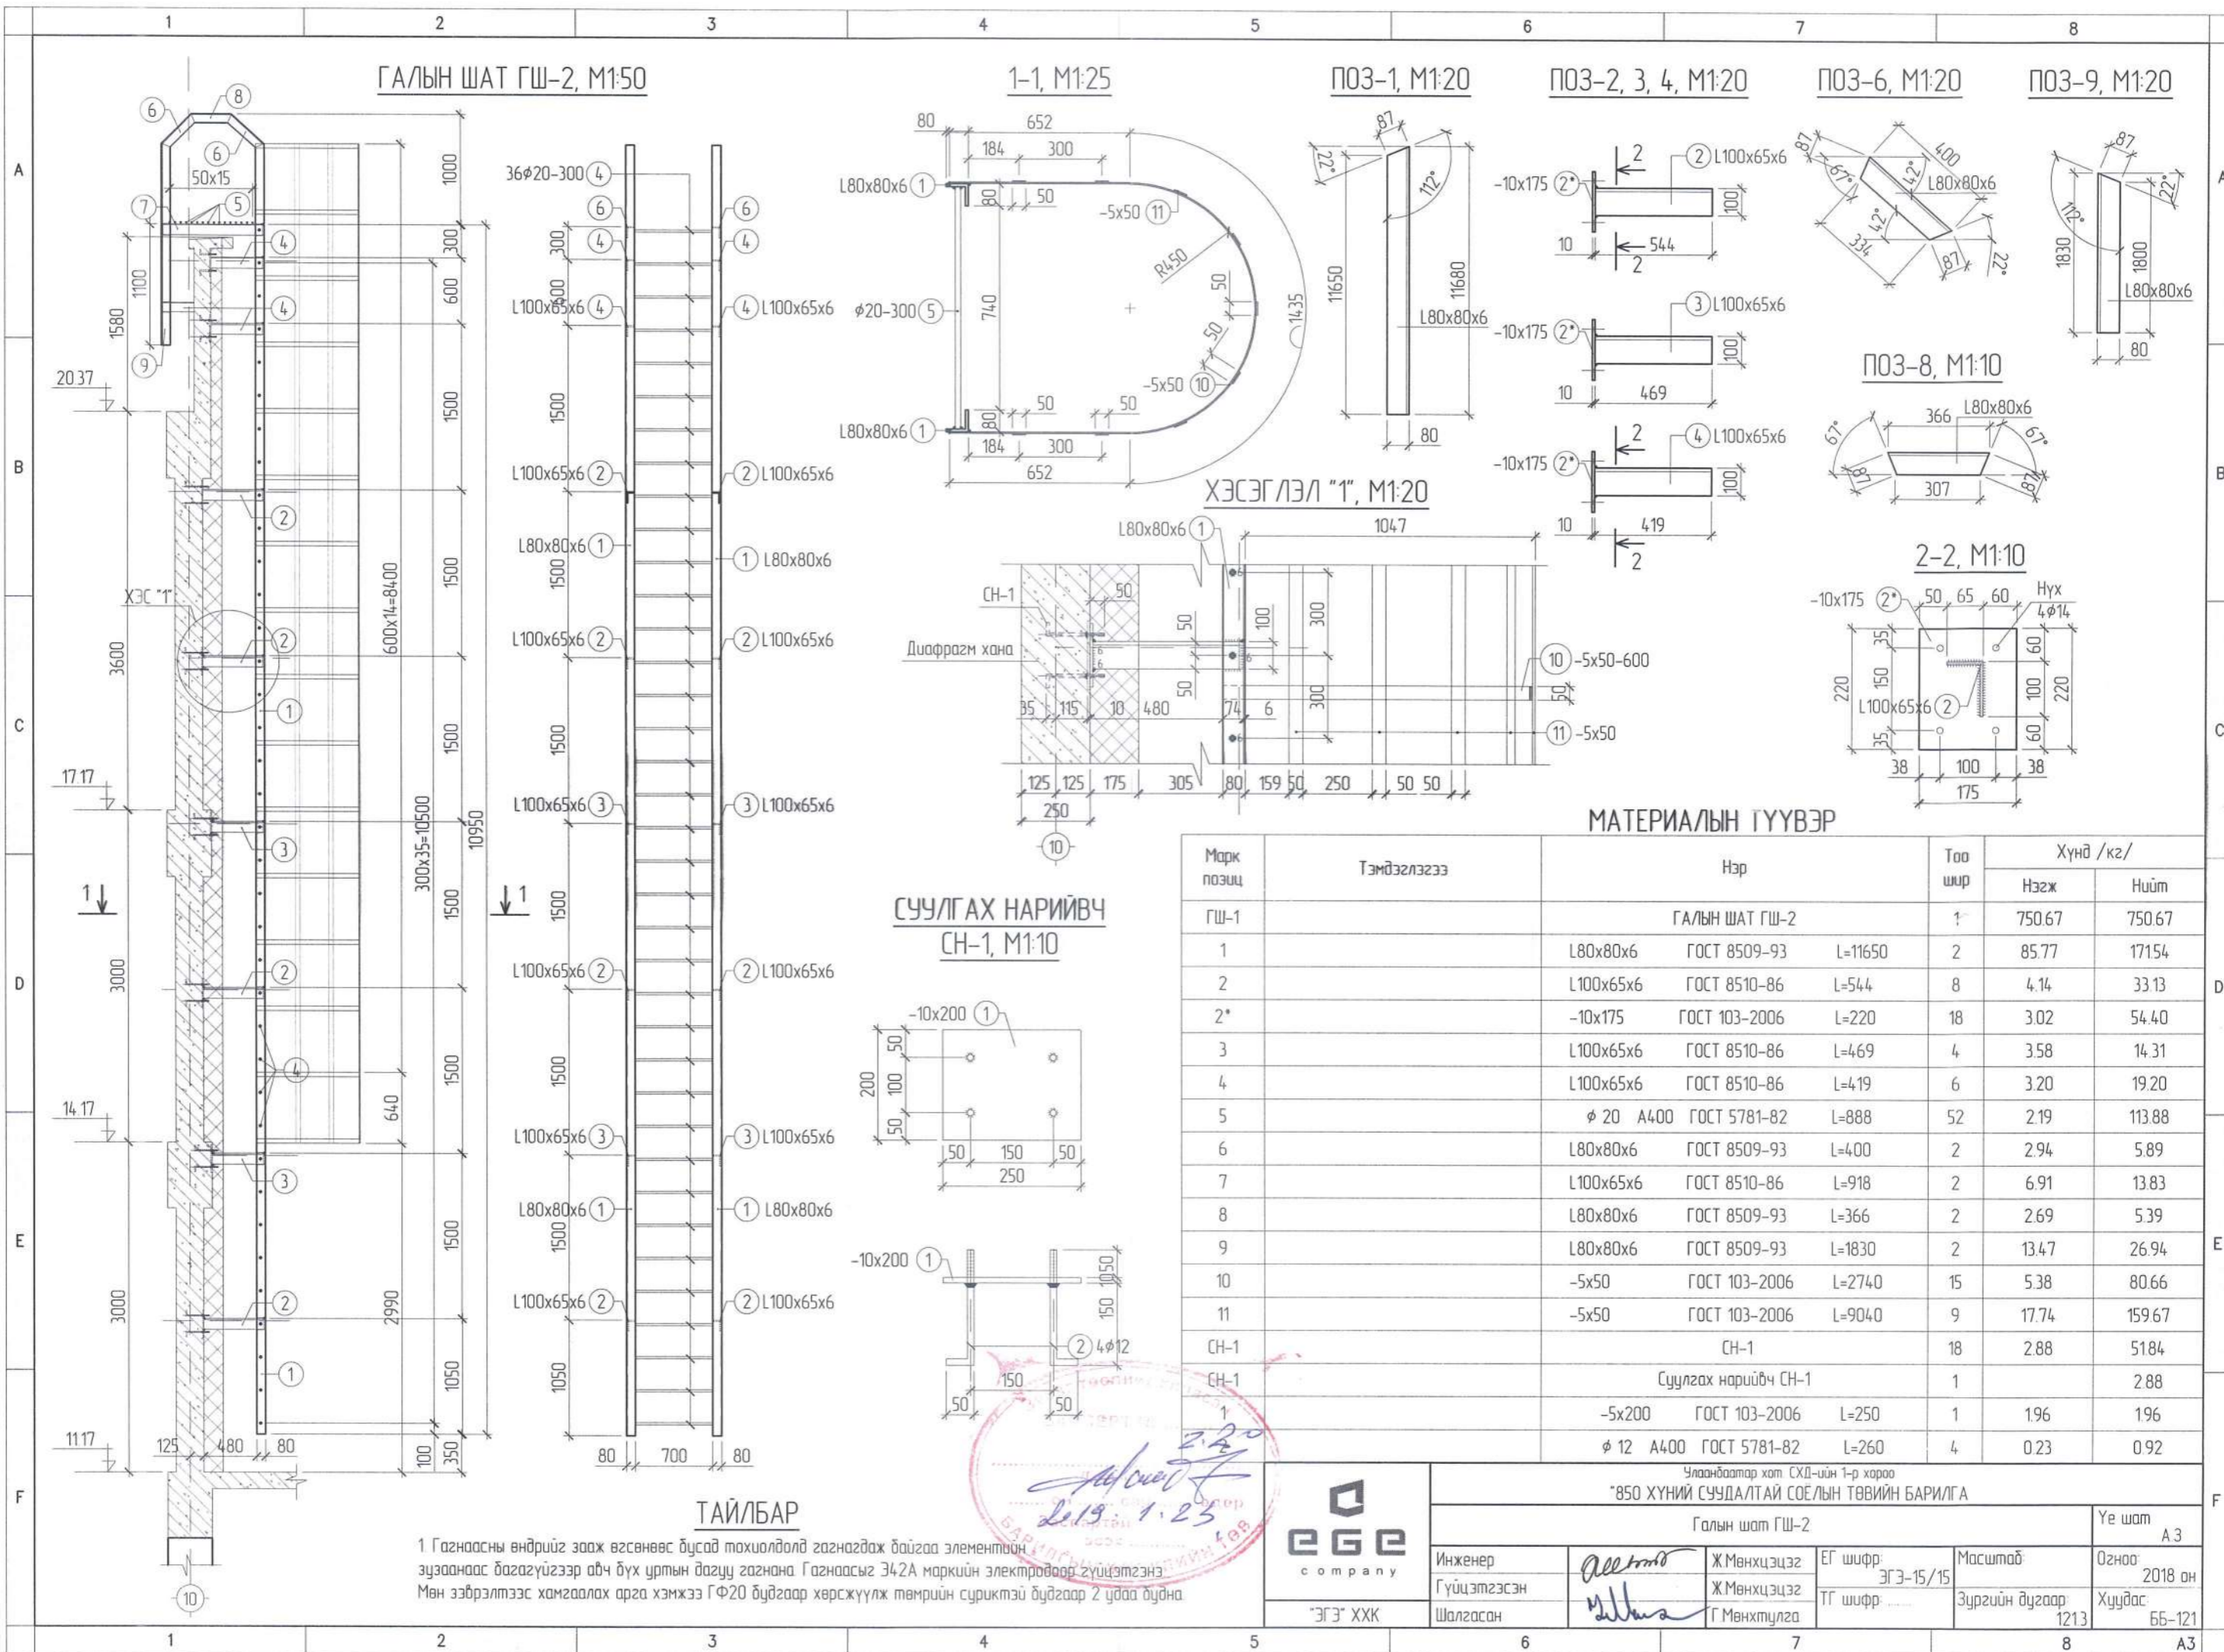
1 2 3 4 5 6 7 8

ГАЛЫН ШАТ ГШ-2, М1:50

1-1, М1:25

ПОЗ-1, М1:20

ПОЗ-2, 3, 4, М1:20

ПОЗ-6, М1:20

ПОЗ-9, М1:20

ПОЗ-8, М1:10

2-2, М1:10

ХЭСЭГЛЭЛ "1", М1:20

СУУЛГАХ НАРИЙВЧ СН-1, М1:10

МАТЕРИАЛЫН ТҮҮВЭР

| Марк позиц | Тэмдэглэгээ | Нэр | | | Тоо шир | Хүнд /кг/ Нэгж | Нийт |
|---|---|---|---|---|---|---|---|
| ГШ-1 | | ГАЛЫН ШАТ ГШ-2 | | | 1 | 750.67 | 750.67 |
| 1 | | L80x80x6 | ГОСТ 8509-93 | L=11650 | 2 | 85.77 | 171.54 |
| 2 | | L100x65x6 | ГОСТ 8510-86 | L=544 | 8 | 4.14 | 33.13 |
| 2* | | -10x175 | ГОСТ 103-2006 | L=220 | 18 | 3.02 | 54.40 |
| 3 | | L100x65x6 | ГОСТ 8510-86 | L=469 | 4 | 3.58 | 14.31 |
| 4 | | L100x65x6 | ГОСТ 8510-86 | L=419 | 6 | 3.20 | 19.20 |
| 5 | | ф 20 А400 | ГОСТ 5781-82 | L=888 | 52 | 2.19 | 113.88 |
| 6 | | L80x80x6 | ГОСТ 8509-93 | L=400 | 2 | 2.94 | 5.89 |
| 7 | | L100x65x6 | ГОСТ 8510-86 | L=918 | 2 | 6.91 | 13.83 |
| 8 | | L80x80x6 | ГОСТ 8509-93 | L=366 | 2 | 2.69 | 5.39 |
| 9 | | L80x80x6 | ГОСТ 8509-93 | L=1830 | 2 | 13.47 | 26.94 |
| 10 | | -5x50 | ГОСТ 103-2006 | L=2740 | 15 | 5.38 | 80.66 |
| 11 | | -5x50 | ГОСТ 103-2006 | L=9040 | 9 | 17.74 | 159.67 |
| СН-1 | | СН-1 | | | 18 | 2.88 | 51.84 |
| СН-1 | | Суулгах нарийвч СН-1 | | | 1 | | 2.88 |
| 1 | | -5x200 | ГОСТ 103-2006 | L=250 | 1 | 1.96 | 1.96 |
| | | ф 12 А400 | ГОСТ 5781-82 | L=260 | 4 | 0.23 | 0.92 |

ТАЙЛБАР
1. Гагнаасны өндрийг залж өгсөнөөс бусад тохиолдолд гагнагдаж байгаа элементийн зузаанаас багагүйгээр авч бүх уртын дагуу гагнана. Гагнаасыг Э42А маркийн электродоор гүйцэтгэнэ. Мөн зэврэлтээс хамгаалах арга хэмжээ ГФ20 будгаар хөрсжүүлж төмрийн сурикэн будгаар 2 удаа будна.

ege company
"ЭГЭ" ХХК

Улаанбаатар хот. СХД-ийн 1-р хороо
"850 ХҮНИЙ СУУДАЛТАЙ СОЁЛЫН ТӨВИЙН БАРИЛГА
Галын шат ГШ-2
Үе шат А3
Огноо: 2018 он
Хуудас: ББ-121
Инженер Ж.Мөнхцэцэг
Гүйцэтгэсэн Ж.Мөнхцэцэг
Шалгасан Г.Мөнхтулга
ЕГ шифр: ЭГЭ-15/15
ТГ шифр: ......
Масштаб:
Зургийн дугаар: 1213
2019.1.23
A3